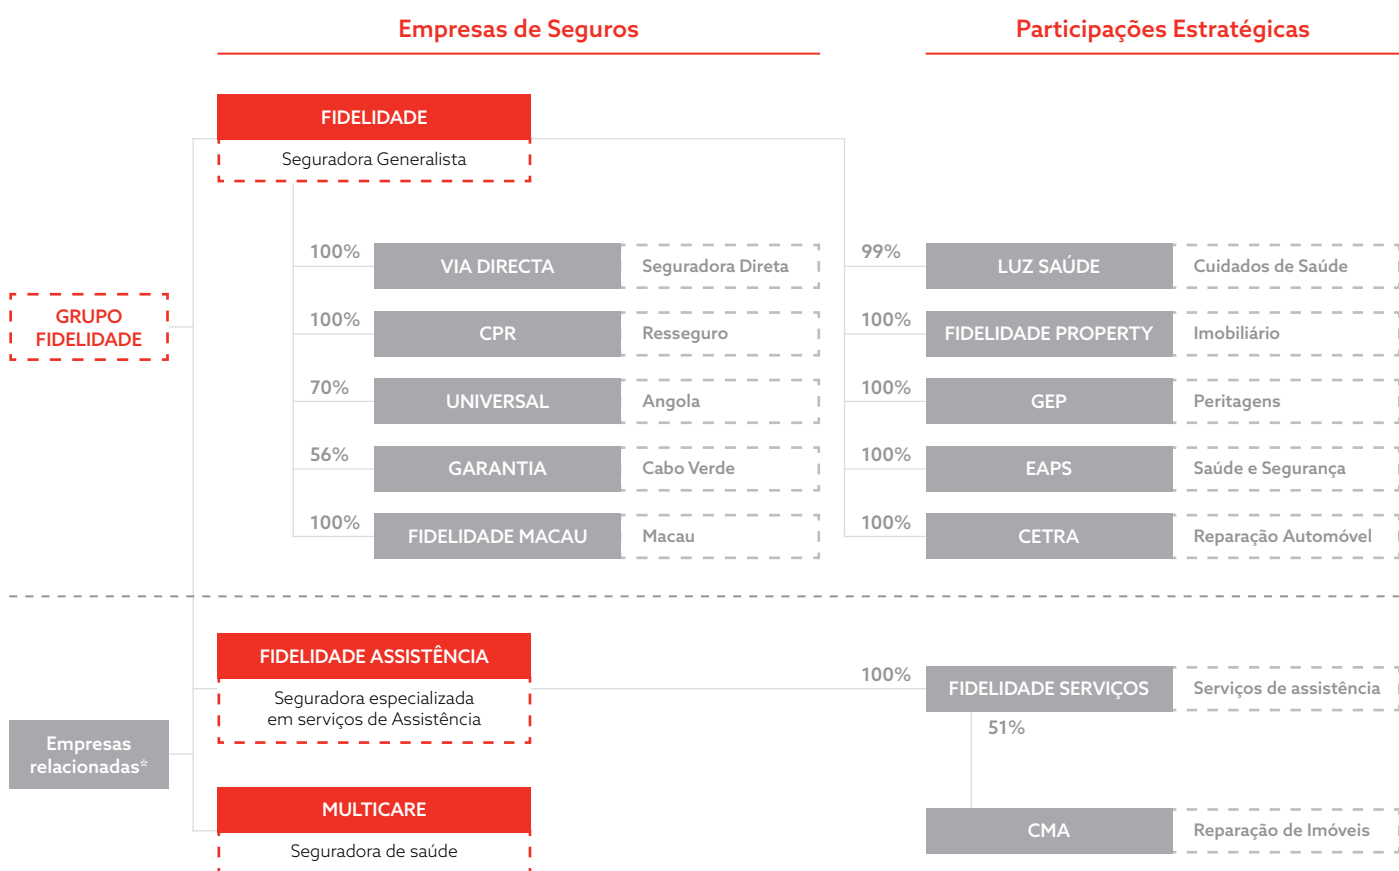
Empresas de Seguros

Participações Estratégicas

FIDELIDADE
Seguradora Generalista

GRUPO FIDELIDADE

100% VIA DIRECTA Seguradora Direta

100% CPR Resseguro

70% UNIVERSAL Angola

56% GARANTIA Cabo Verde

100% FIDELIDADE MACAU Macau

99% LUZ SAÚDE Cuidados de Saúde

100% FIDELIDADE PROPERTY Imobiliário

100% GEP Peritagens

100% EAPS Saúde e Segurança

100% CETRA Reparação Automóvel

FIDELIDADE ASSISTÊNCIA
Seguradora especializada em serviços de Assistência

Empresas relacionadas*

MULTICARE
Seguradora de saúde

100% FIDELIDADE SERVIÇOS Serviços de assistência

51%

CMA Reparação de Imóveis